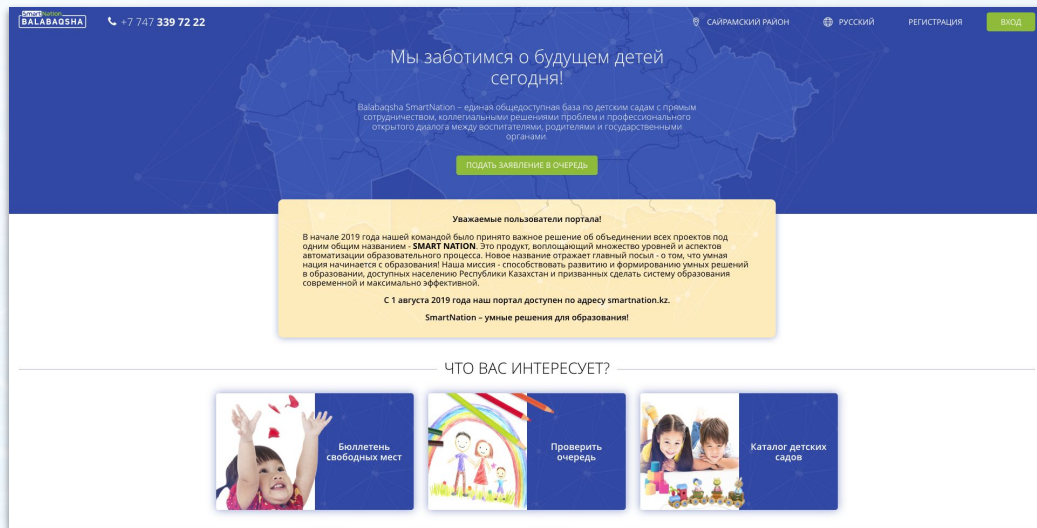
Smart Nation
BALABAQSHA

+7 747 339 72 22

САЙРАМСКИЙ РАЙОН

РУССКИЙ

РЕГИСТРАЦИЯ

ВХОД

Мы заботимся о будущем детей сегодня!

Balabaqsha SmartNation – единая общедоступная база по детским садам с прямым сотрудничеством, коллегиальными решениями проблем и профессионального открытого диалога между воспитателями, родителями и государственными органами.

ПОДАТЬ ЗАЯВЛЕНИЕ В ОЧЕРЕДЬ

Уважаемые пользователи портала!

В начале 2019 года нашей командой было принято важное решение об объединении всех проектов под одним общим названием - SMART NATION. Это продукт, воплощающий множество уровней и аспектов автоматизации образовательного процесса. Новое название отражает главный посыл - о том, что умная нация начинается с образования! Наша миссия - способствовать развитию и формированию умных решений в образовании, доступных населению Республики Казахстан и призванных сделать систему образования современной и максимально эффективной.

С 1 августа 2019 года наш портал доступен по адресу smartnation.kz.

SmartNation – умные решения для образования!

ЧТО ВАС ИНТЕРЕСУЕТ?

Бюллетень свободных мест

Проверить очередь

Каталог детских садов